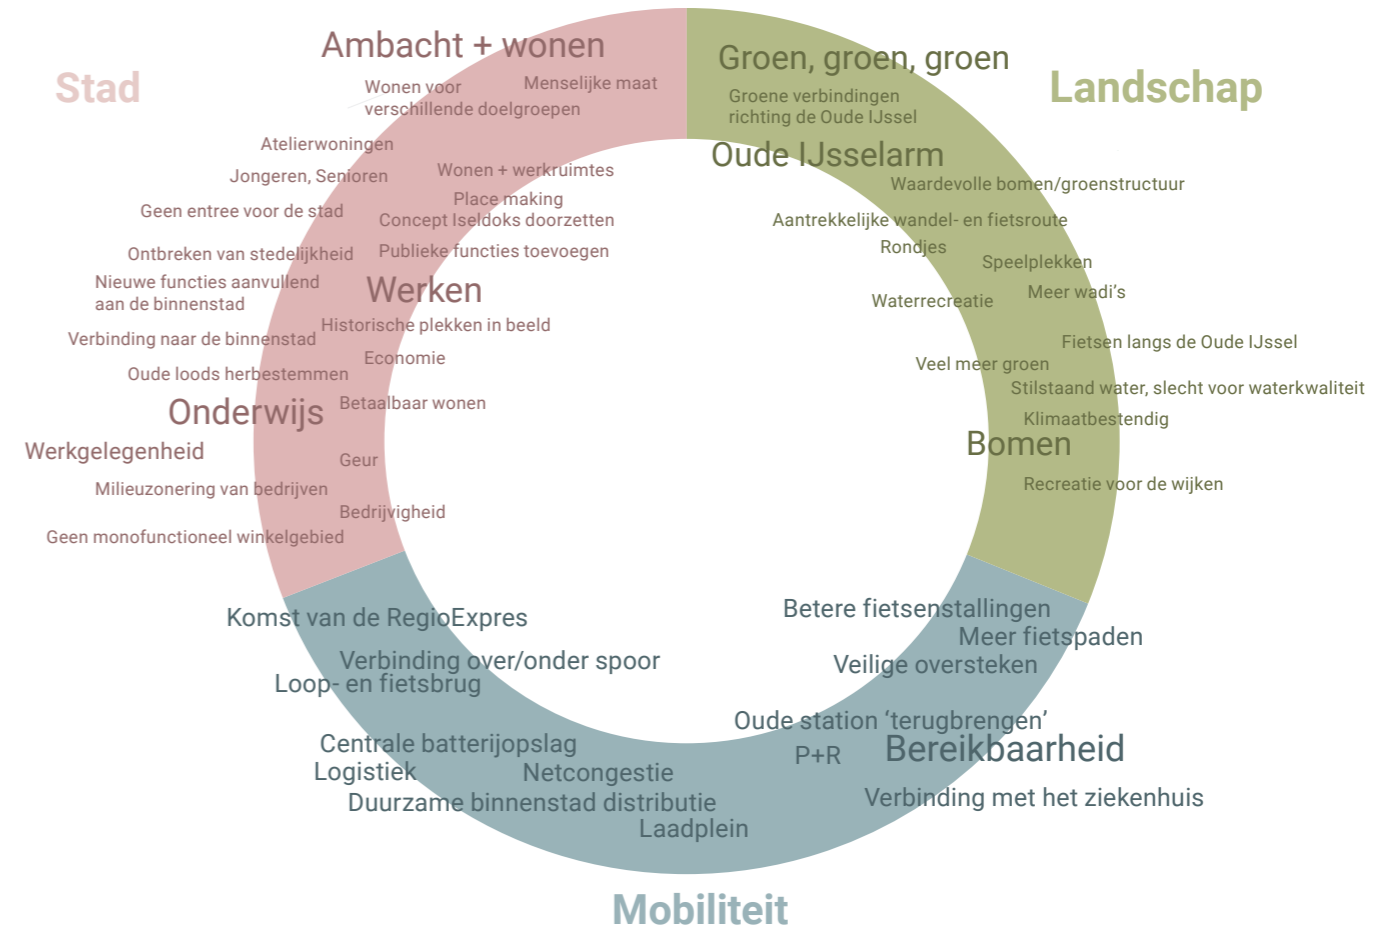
Stad

Ambacht + wonen

Wonen voor verschillende doelgroepen

Menselijke maat

Atelierwoningen

Jongeren, Senioren

Wonen + werkruimtes

Geen entree voor de stad

Place making

Concept Iseldoks doorzetten

Ontbreken van stedelijkheid

Publieke functies toevoegen

Nieuwe functies aanvullend aan de binnenstad

Werken

Historische plekken in beeld

Verbinding naar de binnenstad

Economie

Oude loods herbestemmen

Onderwijs

Betaalbaar wonen

Werkgelegenheid

Geur

Milieuzonering van bedrijven

Bedrijvigheid

Geen monofunctioneel winkelgebied

Groen, groen, groen

Landschap

Groene verbindingen richting de Oude IJssel

Oude IJsselarm

Waardevolle bomen/groenstructuur

Aantrekkelijke wandel- en fietsroute

Rondjes

Speelplekken

Waterrecreatie

Meer wadi's

Fietsen langs de Oude IJssel

Veel meer groen

Stilstaand water, slecht voor waterkwaliteit

Klimaatbestendig

Bomen

Recreatie voor de wijken

Komst van de RegioExpres

Betere fietsenstallingen

Meer fietspaden

Verbinding over/onder spoor

Veilige oversteken

Loop- en fietsbrug

Oude station 'terugbrengen'

Centrale batterijopslag

P+R

Bereikbaarheid

Logistiek

Netcongestie

Duurzame binnenstad distributie

Verbinding met het ziekenhuis

Laadplein

Mobiliteit